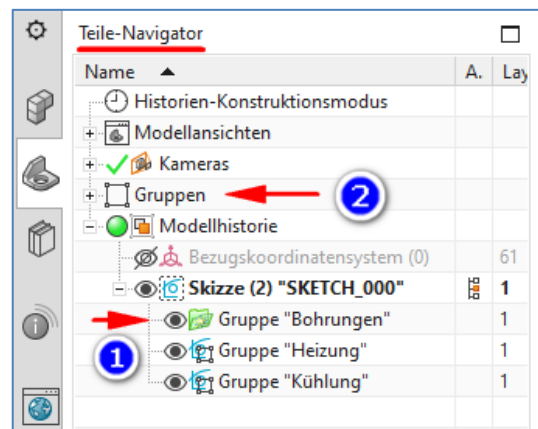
Teile-Navigator

| Name | A. | Lay |
|---|---|---|
| Historien-Konstruktionsmodus | | |
| Modellansichten | | |
| Kameras | | |
| Gruppen | | |
| Modellhistorie | | |
| Bezugskoordinatensystem (0) | | 61 |
| **Skizze (2) "SKETCH_000"** | | **1** |
| Gruppe "Bohrungen" | | 1 |
| Gruppe "Heizung" | | 1 |
| Gruppe "Kühlung" | | 1 |

2

1